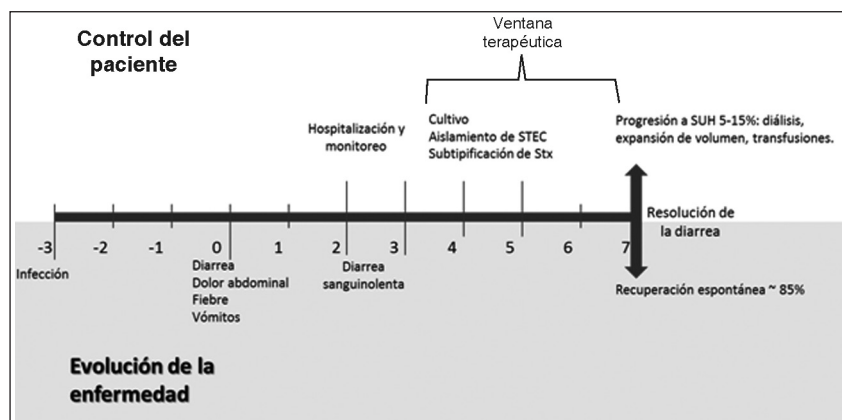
Control del paciente

Ventana terapéutica

Hospitalización y monitoreo

Cultivo
Aislamiento de STEC
Subtipificación de Stx

Progresión a SUH 5-15%: diálisis, expansión de volumen, transfusiones.

Resolución de la diarrea

-3 -2 -1 0 1 2 3 4 5 6 7

Infección

Diarrea
Dolor abdominal
Fiebre
Vómitos

Diarrea sanguinolenta

Recuperación espontánea ~ 85%

Evolución de la enfermedad